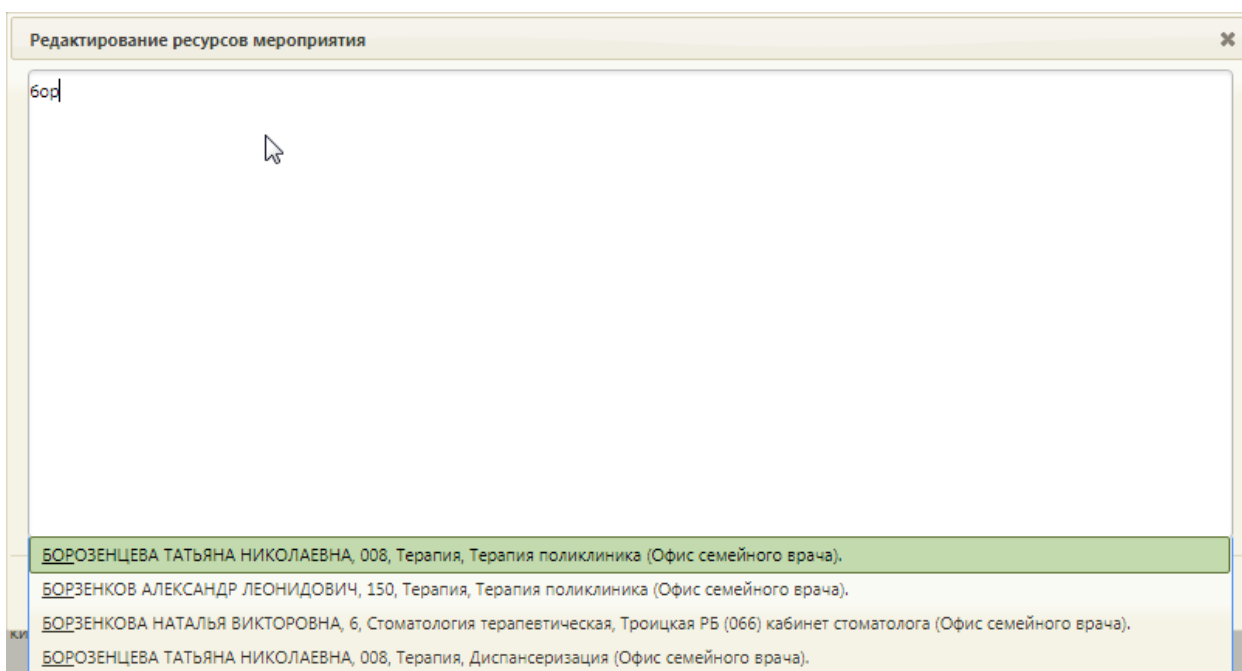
Редактирование ресурсов мероприятия

бор

БОРОЗЕНЦЕВА ТАТЬЯНА НИКОЛАЕВНА, 008, Терапия, Терапия поликлиника (Офис семейного врача).
БОРЗЕНКОВ АЛЕКСАНДР ЛЕОНИДОВИЧ, 150, Терапия, Терапия поликлиника (Офис семейного врача).
БОРЗЕНКОВА НАТАЛЬЯ ВИКТОРОВНА, 6, Стоматология терапевтическая, Троицкая РБ (066) кабинет стоматолога (Офис семейного врача).
БОРОЗЕНЦЕВА ТАТЬЯНА НИКОЛАЕВНА, 008, Терапия, Диспансеризация (Офис семейного врача).